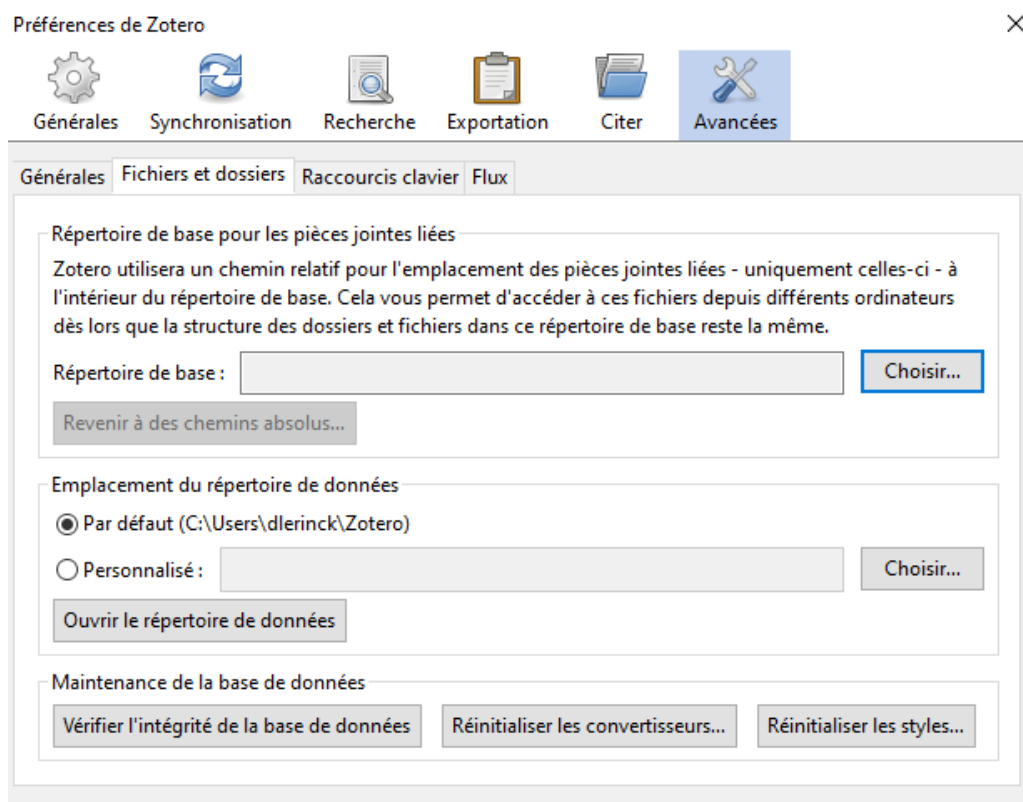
Préférences de Zotero

×

Générales Synchronisation Recherche Exportation Citer Avancées

Générales Fichiers et dossiers Raccourcis clavier Flux

Répertoire de base pour les pièces jointes liées

Zotero utilisera un chemin relatif pour l'emplacement des pièces jointes liées - uniquement celles-ci - à l'intérieur du répertoire de base. Cela vous permet d'accéder à ces fichiers depuis différents ordinateurs dès lors que la structure des dossiers et fichiers dans ce répertoire de base reste la même.

Répertoire de base : Choisir...

Revenir à des chemins absolus...

Emplacement du répertoire de données

Par défaut (C:\Users\dlerinck\Zotero)

Personnalisé : Choisir...

Ouvrir le répertoire de données

Maintenance de la base de données

Vérifier l'intégrité de la base de données Réinitialiser les convertisseurs... Réinitialiser les styles...